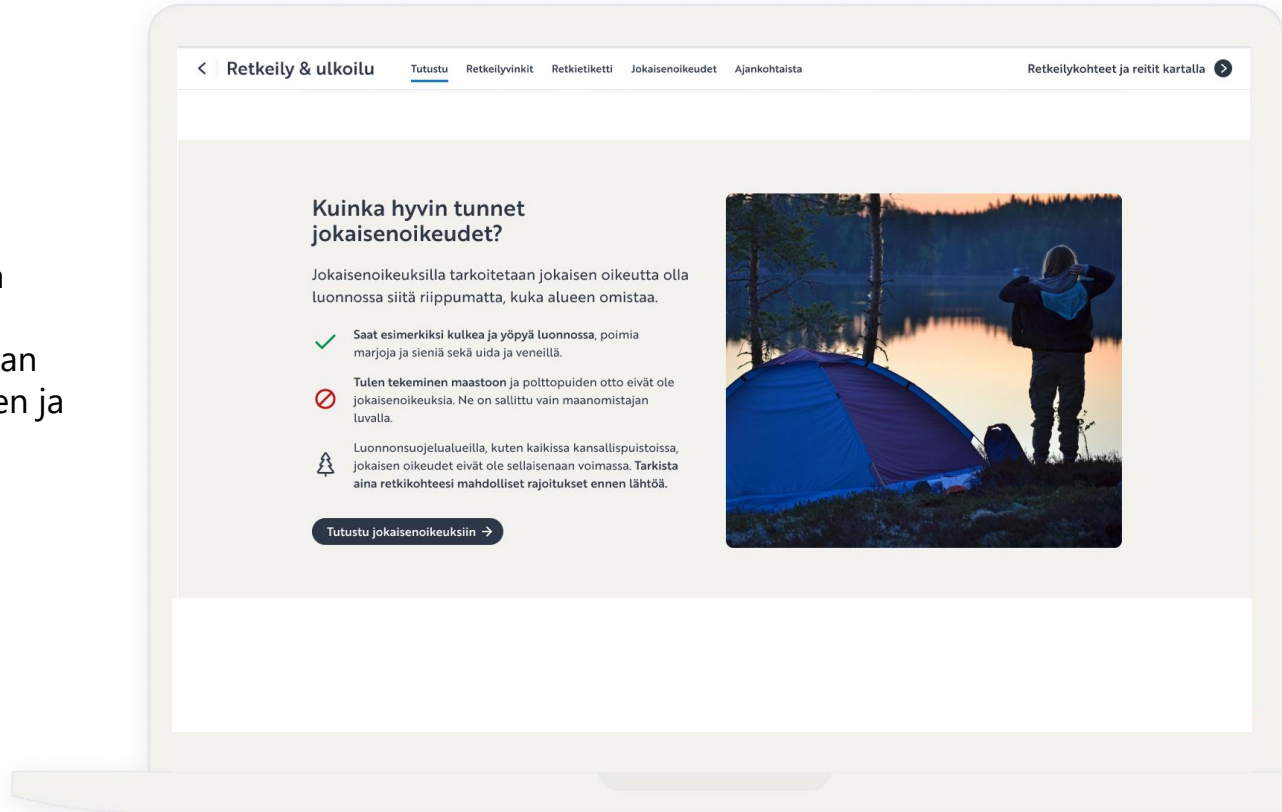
n

an
en ja

< Retkeily & ulkoilu Tutustu Retkeilyvinkit Retkietiketti Jokaisenoikeudet Ajankohtaista

Retkeilykohteet ja reitit kartalla

Kuinka hyvin tunnet jokaisenoikeudet?

Jokaisenoikeuksilla tarkoitetaan jokaisen oikeutta olla luonnossa siitä riippumatta, kuka alueen omistaa.

Saat esimerkiksi kulkea ja yöpyä luonnossa, poimia marjoja ja sieniä sekä uida ja veneillä.

Tulen tekeminen maastoon ja polttopuiden otto eivät ole jokaisenoikeuksia. Ne on sallittu vain maanomistajan luvalla.

Luonnonsuojelualueilla, kuten kaikissa kansallispuistoissa, jokaisen oikeudet eivät ole sellaisenaan voimassa. Tarkista aina retkikohteesi mahdolliset rajoitukset ennen lähtöä.

Tutustu jokaisenoikeuksiin →